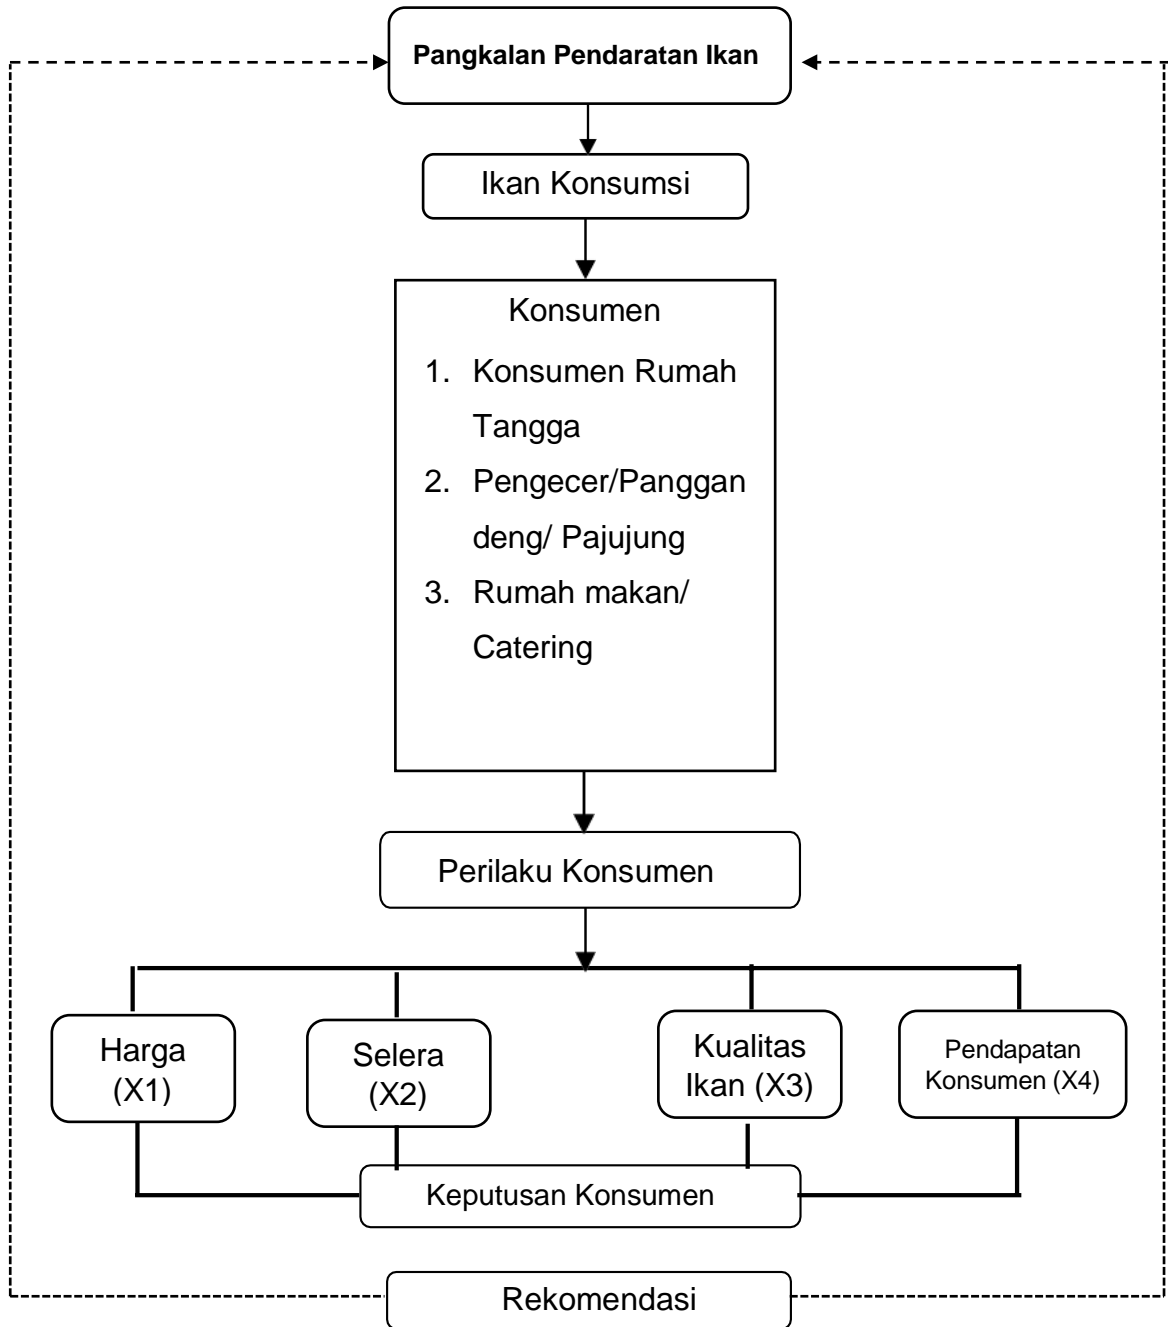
Pangkalan Pendaratan Ikan

Ikan Konsumsi

Konsumen

1. Konsumen Rumah Tangga
2. Pengecer/Panggan deng/ Pajujung
3. Rumah makan/ Catering

Perilaku Konsumen

Harga (X1)

Selera (X2)

Kualitas Ikan (X3)

Pendapatan Konsumen (X4)

Keputusan Konsumen

Rekomendasi